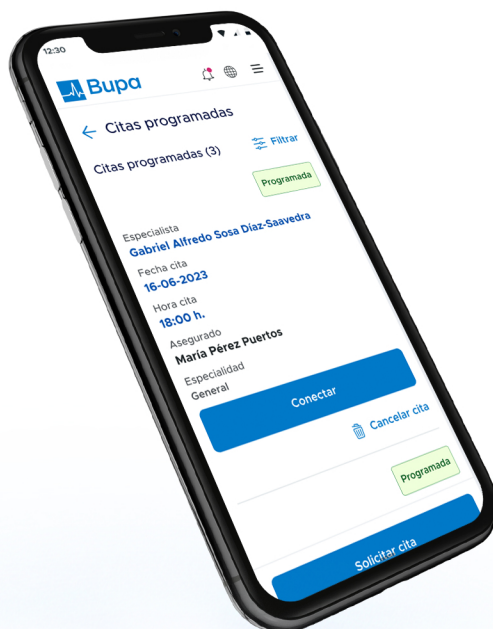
12:30

Bupa

Citas programadas

Citas programadas (3)

Filtrar

Programada

Especialista
Gabriel Alfredo Sosa Díaz-Saavedra

Fecha cita
16-06-2023

Hora cita
18:00 h.

Asegurado
María Pérez Puertos

Especialidad
General

Conectar

Cancelar cita

Programada

Solicitar cita